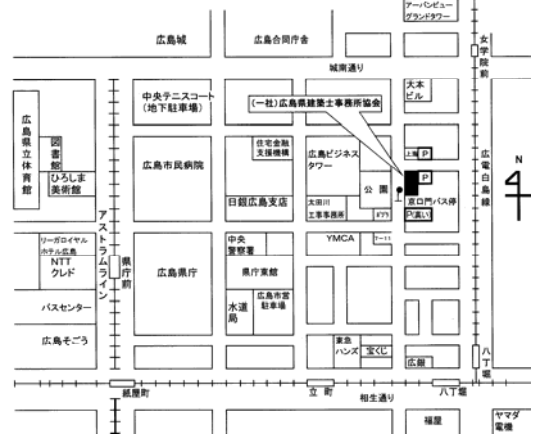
アーバンビュー
グランドタワー

広島城

広島合同庁舎

女学院前

城南通り

大本ビル

広島県立体育館

図書館

ひろしま美術館

中央テニスコート
(地下駐車場)

(一社)広島県建築士事務所協会

住宅金融支援機構

広島市民病院

広島ビジネスタワー

上

P

広電白島線

N

公園

P

大田川工事事務所

京口門バス停

P(第1)

日銀広島支店

アストラムライン

リーガロイヤルホテル広島

NTTクレド

県庁前

中央警察署

YMCA

広島県庁

県庁東館

バスセンター

水道局

広島市営駐車場

広島そごう

東急ハンズ

宝くじ

広銀

八丁堀

紙屋町

立町

八丁堀

相生通り

福屋

ヤマダ電機